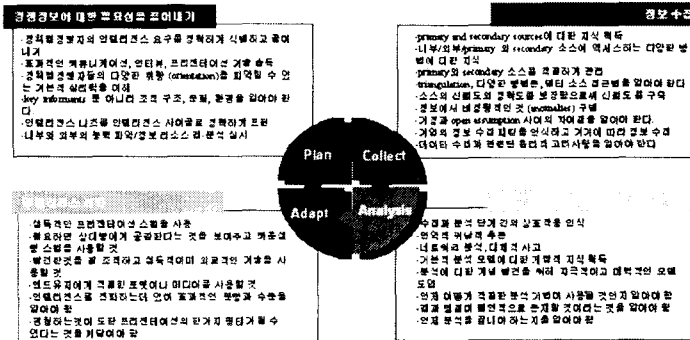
경쟁정보에 대한 필요성을 찾아내기

- 경쟁정보분석가의 인텔리전스 요구를 명확하게 식별하고 찾아내기
- 효과적인 커뮤니케이션, 인터뷰, 프리젠테이션 기술 습득
- 경쟁정보분석가들의 다양한 취향 (orientation)을 파악할 수 있는 기본적 심리학을 이해
- key informant 뿐 아니라 조직 구조, 문화, 환경을 알아야 한다
- 인텔리전스 니즈를 인텔리전스 사이클로 명확하게 도출
- 내부와 외부의 능력 파악/정보리소스 현 분석 실시

정보수집

- primary and secondary sources에 대한 지식 획득
- 내부/외부primary 와 secondary 소스에 엑세스하는 다양한 방법에 대한 지식
- primary와 secondary 소스를 조합하게 관련
- triangulation, 다양한 방법론, 멀티 소스 접근법을 알아야 한다
- 소스의 신뢰도와 정확도를 보장할으로써 신뢰도를 구축
- 정보에서 비정형적인 것 (anomalies) 구별
- 가정과 open assumption 사이의 차이점을 알아야 한다
- 가역의 정보 수집 패턴을 인식하고 거기에 따라 정보 수집
- 데이터 수집에 관련한 윤리적 고려사항을 알아야 한다

Plan
Collect
Adapt
Analysis

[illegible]

- 설득적인 프리젠테이션 스킬을 사용
- 필요하면 상대방에게 공감한다는 것을 보여주고 적응적 방식 스킬을 사용할 것
- 발견한것을 잘 조직하고 설득적이며 외교적인 기술을 사용할 것
- 엔드유저에게 적절한 포맷이나 미디어를 사용할 것
- 인텔리전스를 전파하는데 있어 효과적인 방법과 수준을 알아야 함
- 경청하는것이 또한 프리젠테이션의 단계의 필요한 기술 중 하나라는 것을 기억해야 함

수집과 분석 단계간의 상호작용 인식
- 연역적 귀납적 추론
- 네트워크 분석, 다계적 사고
- 거의의 분석 모델에 대한 개략적 지식 획득
- 분석에 대한 개념 발견을 위해 자극적이고 예백적인 모델 도입
- 언제 어떻게 적절한 분석 기법이 사용될 것인지 알아야 한
- 결과 발굴에 불연속으로 존재할 것이라는 것을 알아야 함
- 언제 분석을 끝내야하는지를 알아야함